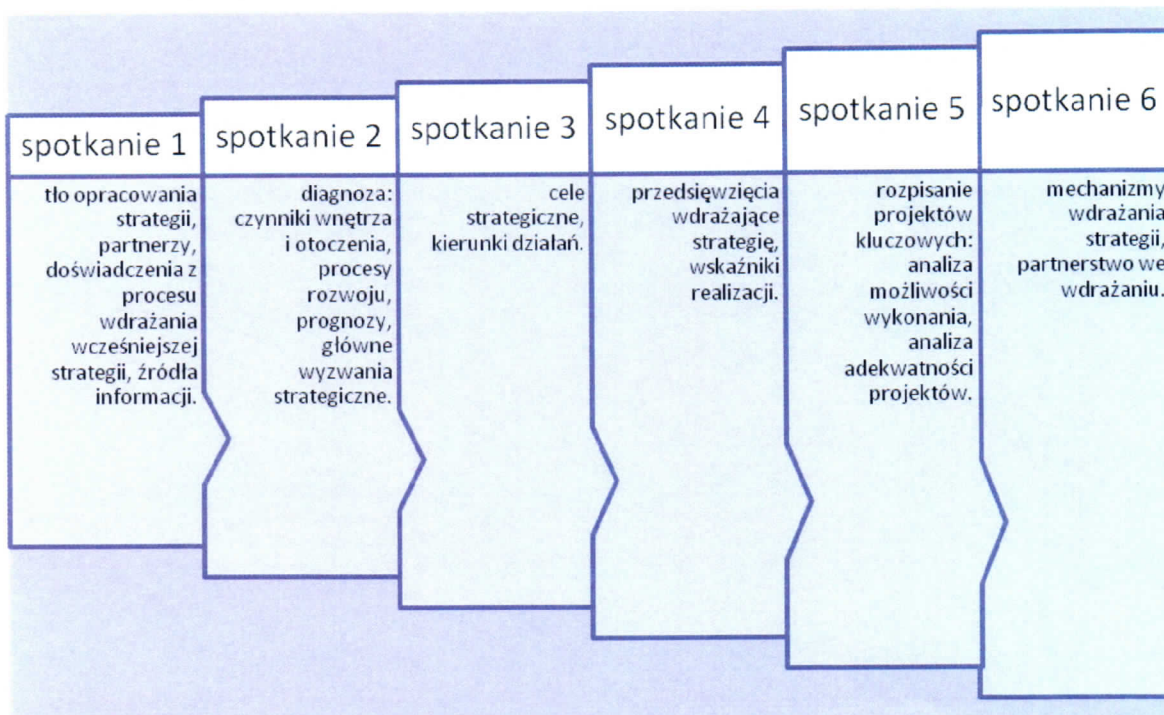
spotkanie 1

tło opracowania strategii, partnerzy, doświadczenia z procesu wdrażania wcześniejszej strategii, źródła informacji.

spotkanie 2

diagnoza: czynniki wnętrza i otoczenia, procesy rozwoju, prognozy, główne wyzwania strategiczne.

spotkanie 3

cele strategiczne, kierunki działań.

spotkanie 4

przedsięwzięcia wdrażające strategię, wskaźniki realizacji.

spotkanie 5

rozpisanie projektów kluczowych: analiza możliwości wykonania, analiza adekwatności projektów.

spotkanie 6

mechanizmy wdrażania strategii, partnerstwo we wdrażaniu.